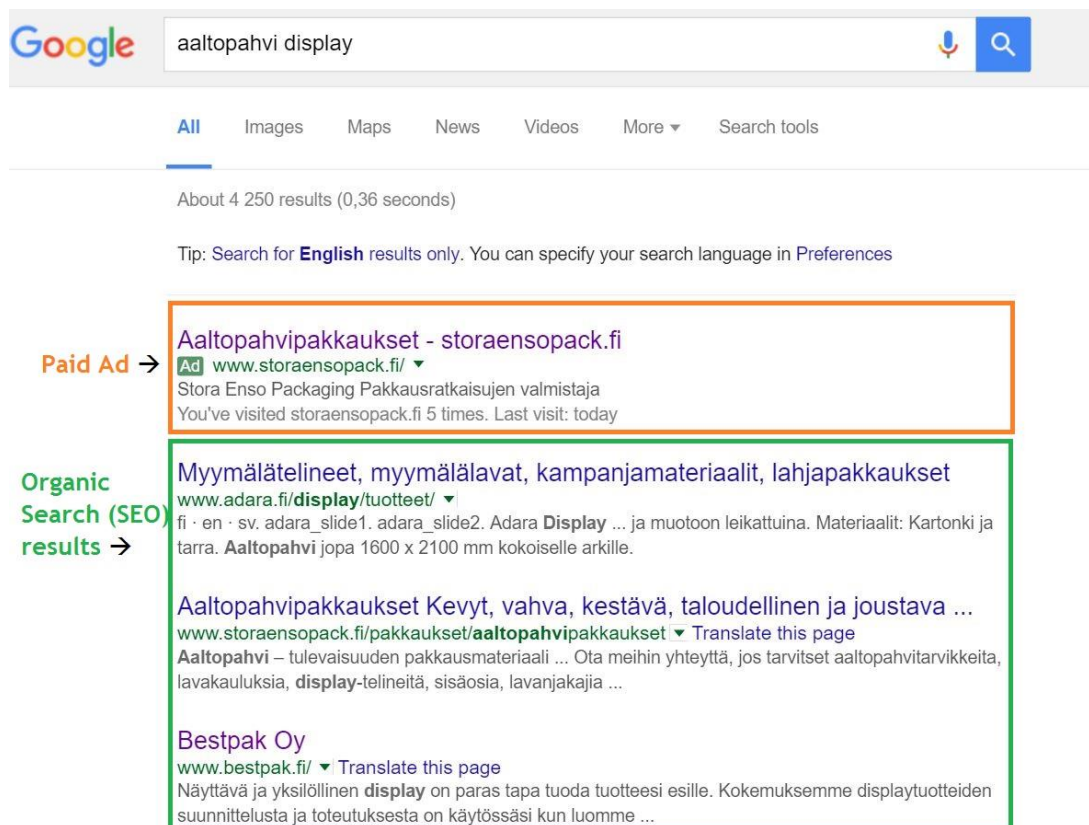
Google

aaltopahvi display

All Images Maps News Videos More ▾ Search tools

About 4 250 results (0,36 seconds)

Tip: Search for **English** results only. You can specify your search language in Preferences

Paid Ad →

Aaltopahvipakkaukset - storaensopack.fi
Ad www.storaensopack.fi/ ▾
Stora Enso Packaging Pakkausratkaisujen valmistaja
You've visited storaensopack.fi 5 times. Last visit: today

Organic Search (SEO) results →

Myymälätelineet, myymälälavat, kampanjamateriaalit, lahjapakkaukset
www.adara.fi/**display**/tuotteet/ ▾
fi · en · sv. adara_slide1. adara_slide2. Adara **Display** ... ja muotoon leikattuina. Materiaalit: Kartonki ja tarra. **Aaltopahvi** jopa 1600 x 2100 mm kokoiselle arkille.

Aaltopahvipakkaukset Kevyt, vahva, kestävä, taloudellinen ja joustava ...
www.storaensopack.fi/pakkaukset/**aaltopahvi**pakkaukset ▾ Translate this page
**Aaltopahvi** – tulevaisuuden pakkausmateriaali ... Ota meihin yhteyttä, jos tarvitset aaltopahvitarvikkeita, lavakauluksia, **display**-telineitä, sisäosia, lavanjakajia ...

Bestpak Oy
www.bestpak.fi/ ▾ Translate this page
Näyttävä ja yksilöllinen **display** on paras tapa tuoda tuotteesi esille. Kokemuksemme displaytuotteiden suunnittelusta ja toteutuksesta on käytössäsi kun luomme ...